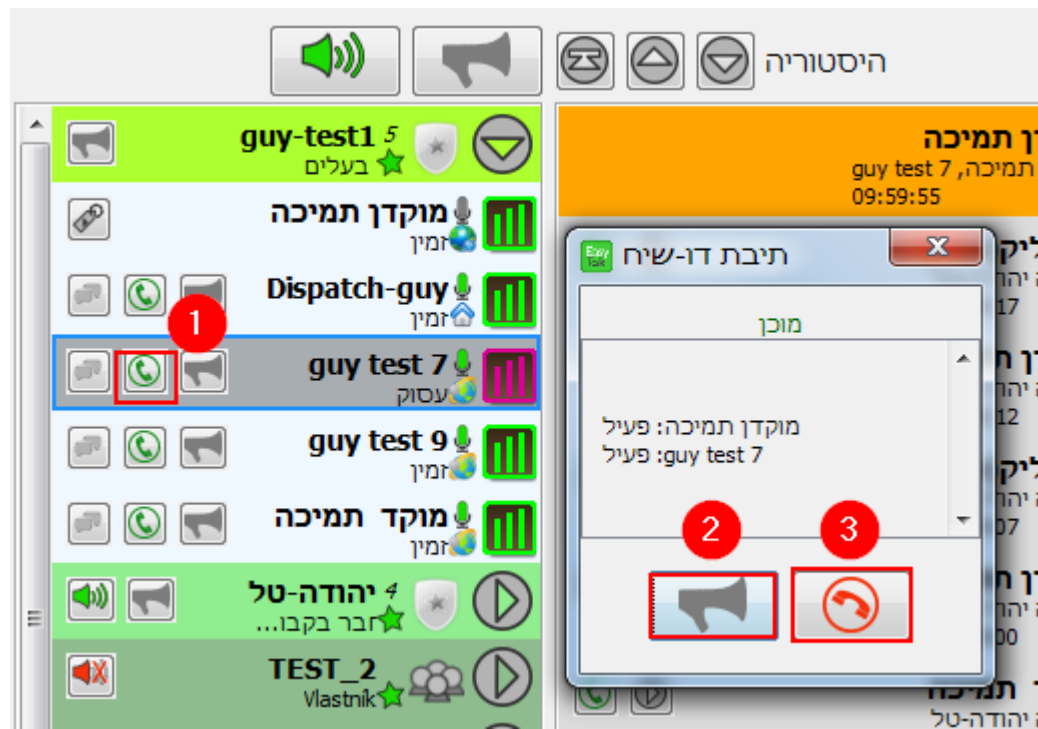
היסטוריה

5 guy-test1
בעלים

מוקדן תמיכה
זמין

Dispatch-guy
זמין

1

guy test 7
עסוק

guy test 9
זמין

מוקד תמיכה
זמין

4 יהודה-טל
חבר בקבו...

TEST_2
Vlastník

ן תמיכה
תמיכה, guy test 7
09:59:55

תיבת דו-שיח

מוכן

מוקדן תמיכה: פעיל
guy test 7: פעיל

2

3

תמיכה
יהודה-טל